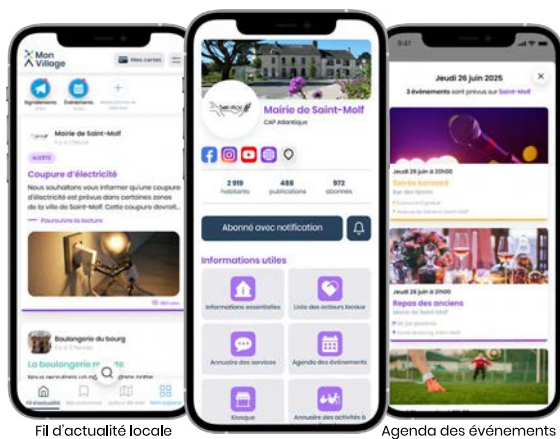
Mon Village

Mes cartes

Signalements

Événements

Mairie de Saint-Molf

ALERTE

Coupure d'électricité

Nous souhaitons vous informer qu'une coupure d'électricité est prévue dans certaines zones de la ville de Saint-Molf. Cette coupure devrait

Poursuivre la lecture

Boulangerie du bourg

La boulangerie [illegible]

Fil d'actualité

Mairie de Saint-Molf

CAP Atlantique

2 919 habitants

488 publications

972 abonnés

Abonné avec notification

Informations utiles

Informations essentielles

Liste des acteurs locaux

Annuaire des services

Agenda des événements

Kiosque

Annuaire des activités à

Jeudi 26 juin 2025

3 événements sont prévus sur Saint-Molf

Jeudi 26 juin à 20h00

Soirée karaoké

Jeudi 26 juin à 20h00

Repas des anciens

Mairie de Saint-Molf

Fil d'actualité locale

Agenda des événements